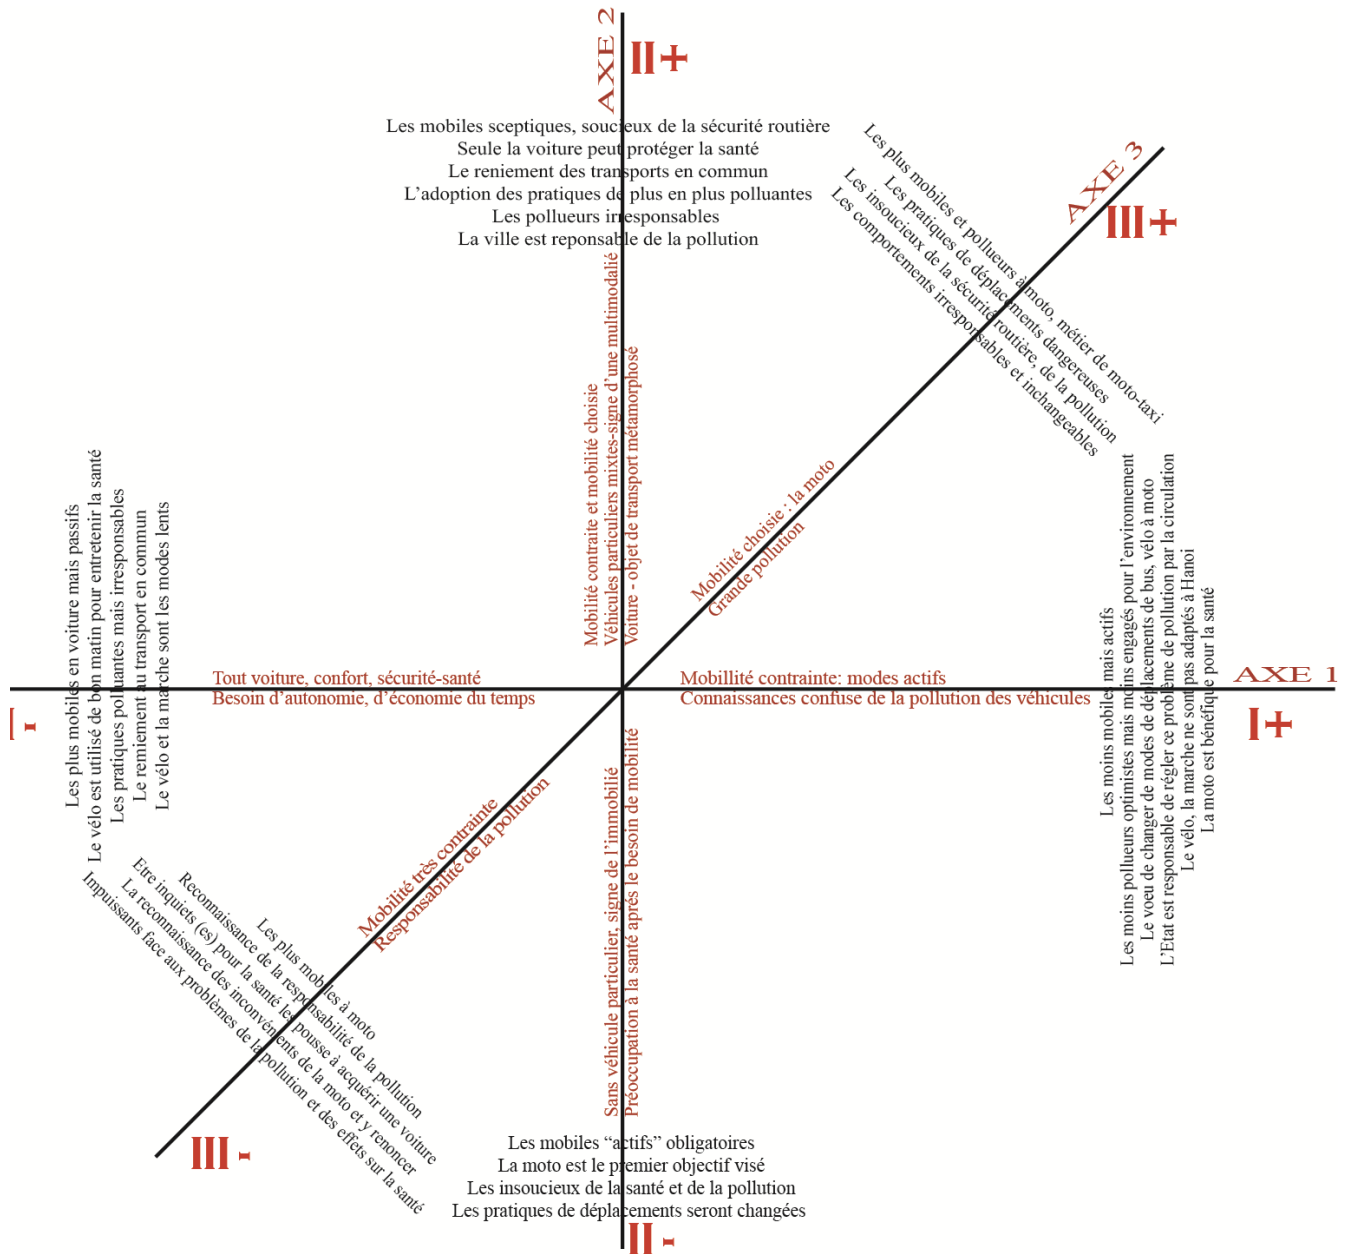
AXE 2
II+

Les mobiles sceptiques, soucieux de la sécurité routière
Seule la voiture peut protéger la santé
Le reniement des transports en commun
L'adoption des pratiques de plus en plus polluantes
Les pollueurs irresponsables
La ville est reponsable de la pollution

AXE 3
III+

Les plus mobiles et pollueurs à moto, métier de moto-taxi
Les pratiques de déplacements dangereuses
Les insoucieux de la sécurité routière, de la pollution
Les comportements irresponsables et inchangeables

Mobilité contraite et mobilité choisie
Véhicules particuliers mixtes-signe d'une multimodalié
Voiture - objet de transport métamorphose

Mobilité choisie : la moto
Grande pollution

I-

Les plus mobiles en voiture mais passifs
Le vélo est utilisé de bon matin pour entretenir la santé
Les pratiques polluantes mais irresponsables
Le remiement au transport en commun
Le vélo et la marche sont les modes lents

Tout voiture, confort, sécurité-santé
Besoin d'autonomie, d'économie du temps

Mobilité contrainte: modes actifs
Connaissances confuse de la pollution des véhicules

AXE 1
I+

Les moins mobiles mais actifs
Les moins pollueurs optimistes mais moins engagés pour l'environnement
Le voeu de changer de modes de déplacements de bus, vélo à moto
L'Etat est responsable de régler ce problème de pollution par la circulation
Le vélo, la marche ne sont pas adaptés à Hanoi
La moto est bénéfique pour la santé

Mobilité très contrainte
Responsabilité de la pollution

Sans véhicule particulier, signe de l'immobilité
Préoccupation à la santé après le besoin de mobilité

Les plus mobiles à moto
Reconnaissance de la responsabilité de la pollution
Etre inquiets (es) pour la santé les pousse à acquérir une voiture
La reconnaissance des inconvénients de la moto et y renoncer
Impuissants face aux problèmes de la pollution et des effets sur la santé

III -

Les mobiles "actifs" obligatoires
La moto est le premier objectif visé
Les insoucieux de la santé et de la pollution
Les pratiques de déplacements seront changées

II -